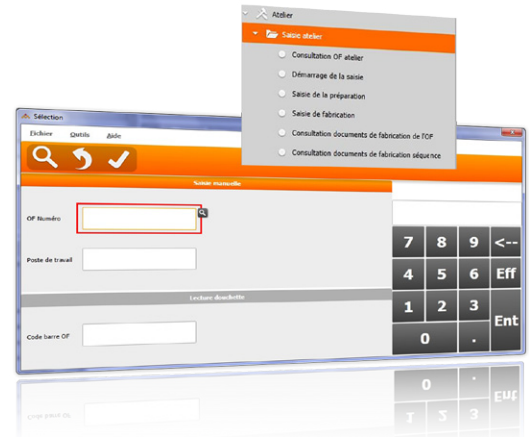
Atelier

Saisie atelier

Consultation OF atelier

Démarrage de la saisie

Saisie de la préparation

Saisie de fabrication

Consultation documents de fabrication de l'OF

Consultation documents de fabrication séquence

Sélection

Fichier Outils Aide

Saisie manuelle

OF Numéro

Poste de travail

Lecture douchette

Code barre OF

| 7 | 8 | 9 | <-- |
|---|---|---|---|
| 4 | 5 | 6 | Eff |
| 1 | 2 | 3 | Ent |
| 0 | | . | |